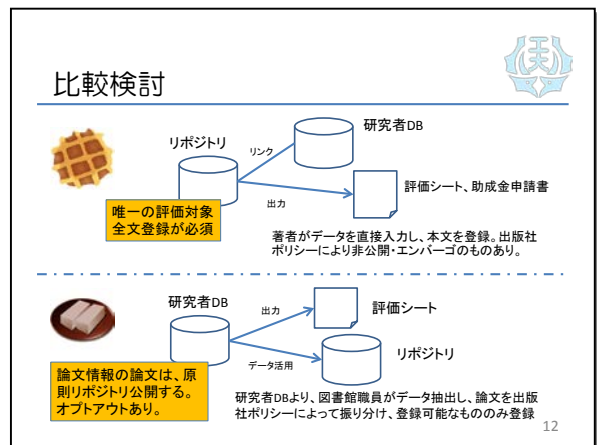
比較検討

リポジトリ

リンク

研究者DB

出力

評価シート、助成金申請書

唯一の評価対象
全文登録が必須

著者がデータを直接入力し、本文を登録。出版社ポリシーにより非公開・エンバーゴのものあり。

研究者DB

出力

評価シート

データ活用

リポジトリ

論文情報の論文は、原則リポジトリ公開する。オプトアウトあり。

研究者DBより、図書館職員がデータ抽出し、論文を出版社ポリシーによって振り分け、登録可能なもののみ登録

12